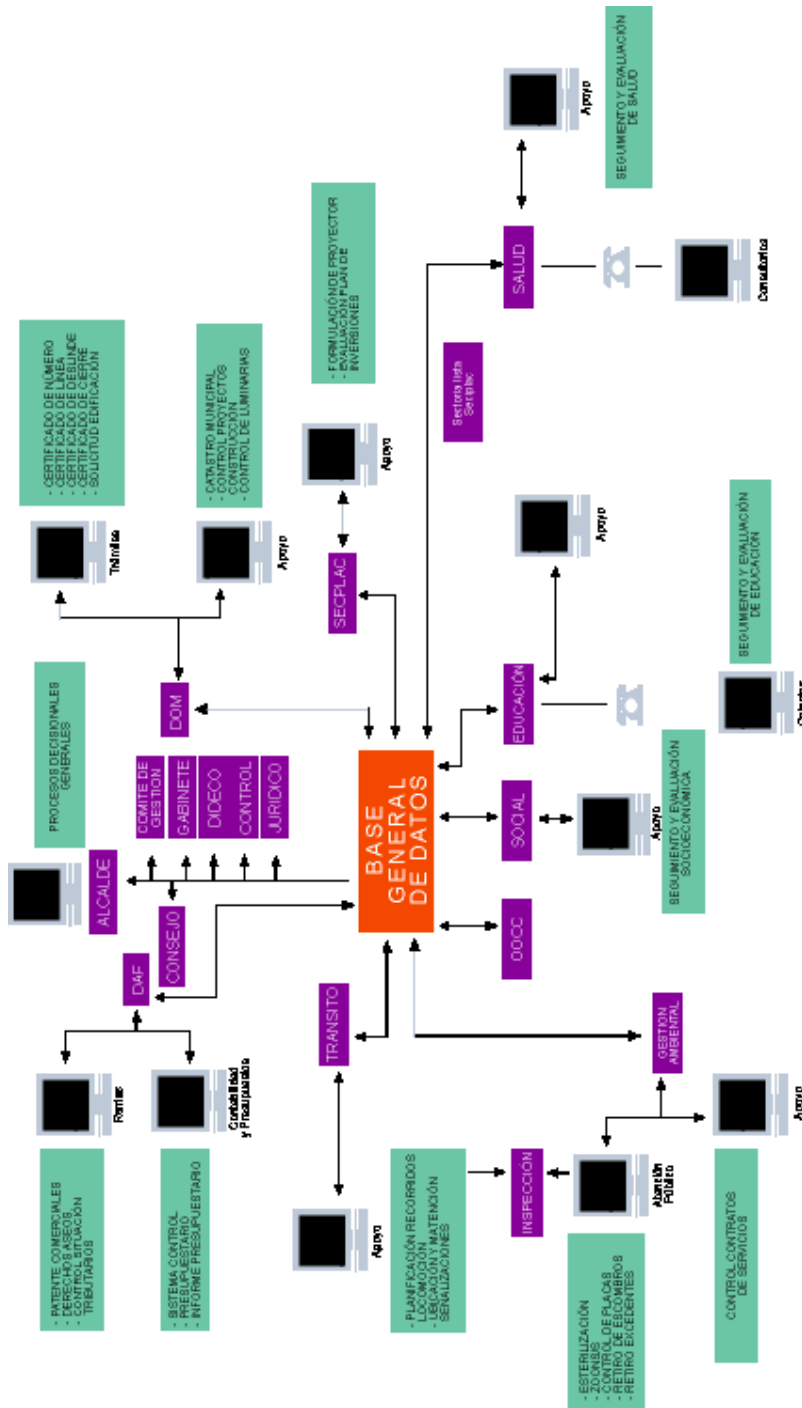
BASE GENERAL DE DATOS

SEGUIMIENTO Y EVALUACIÓN DE SALUD

Apoyo

SALUD

Consultorios

- FORMULACIÓN DE PROYECTOR
- EVALUACIÓN PLAN DE INVERSIONES

Sectorialista Secplac

Apoyo

SECPLAC

- CERTIFICADO DE NÚMERO
- CERTIFICADO DE LÍNEA
- CERTIFICADO DE DESLINDE
- CERTIFICADO DE CIERRE
- SOLICITUD EDIFICACIÓN

Trámites

- CATASTRO MUNICIPAL
- CONTROL PROYECTOS CONSTRUCCIÓN
- CONTROL DE LUMINARIAS

Apoyo

DOM

Apoyo

SEGUIMIENTO Y EVALUACIÓN DE EDUCACIÓN

EDUCACIÓN

Colegios

PROCESOS DECISIONALES GENERALES

COMITE DE GESTIÓN

GABINETE

DIDECO

CONTROL

JURÍDICO

ALCALDE

CONSEJO

SOCIAL

Apoyo

SEGUIMIENTO Y EVALUACIÓN SOCIOECONÓMICA

OOCC

DAF

Rentas

Contabilidad y Presupuesto

- PATENTE COMERCIALES
- DERECHOS ASEOS
- CONTROL SITUACIÓN TRIBUTARIOS

- SISTEMA CONTROL PRESUPUESTARIO
- INFORME PRESUPUESTARIO

TRANSITO

Apoyo

- PLANIFICACIÓN RECORRIDOS LOCOMOCIÓN
- UBICACIÓN Y MATENCIÓN SEÑALIZACIONES

INSPECCIÓN

Atención Público

GESTION AMBIENTAL

Apoyo

CONTROL CONTRATOS DE SERVICIOS

- ESTERILIZACIÓN
- ZOONSIS
- CONTROL DE PLAGAS
- RETIRO DE ESCOMBROS
- RETIRO EXCEDENTES